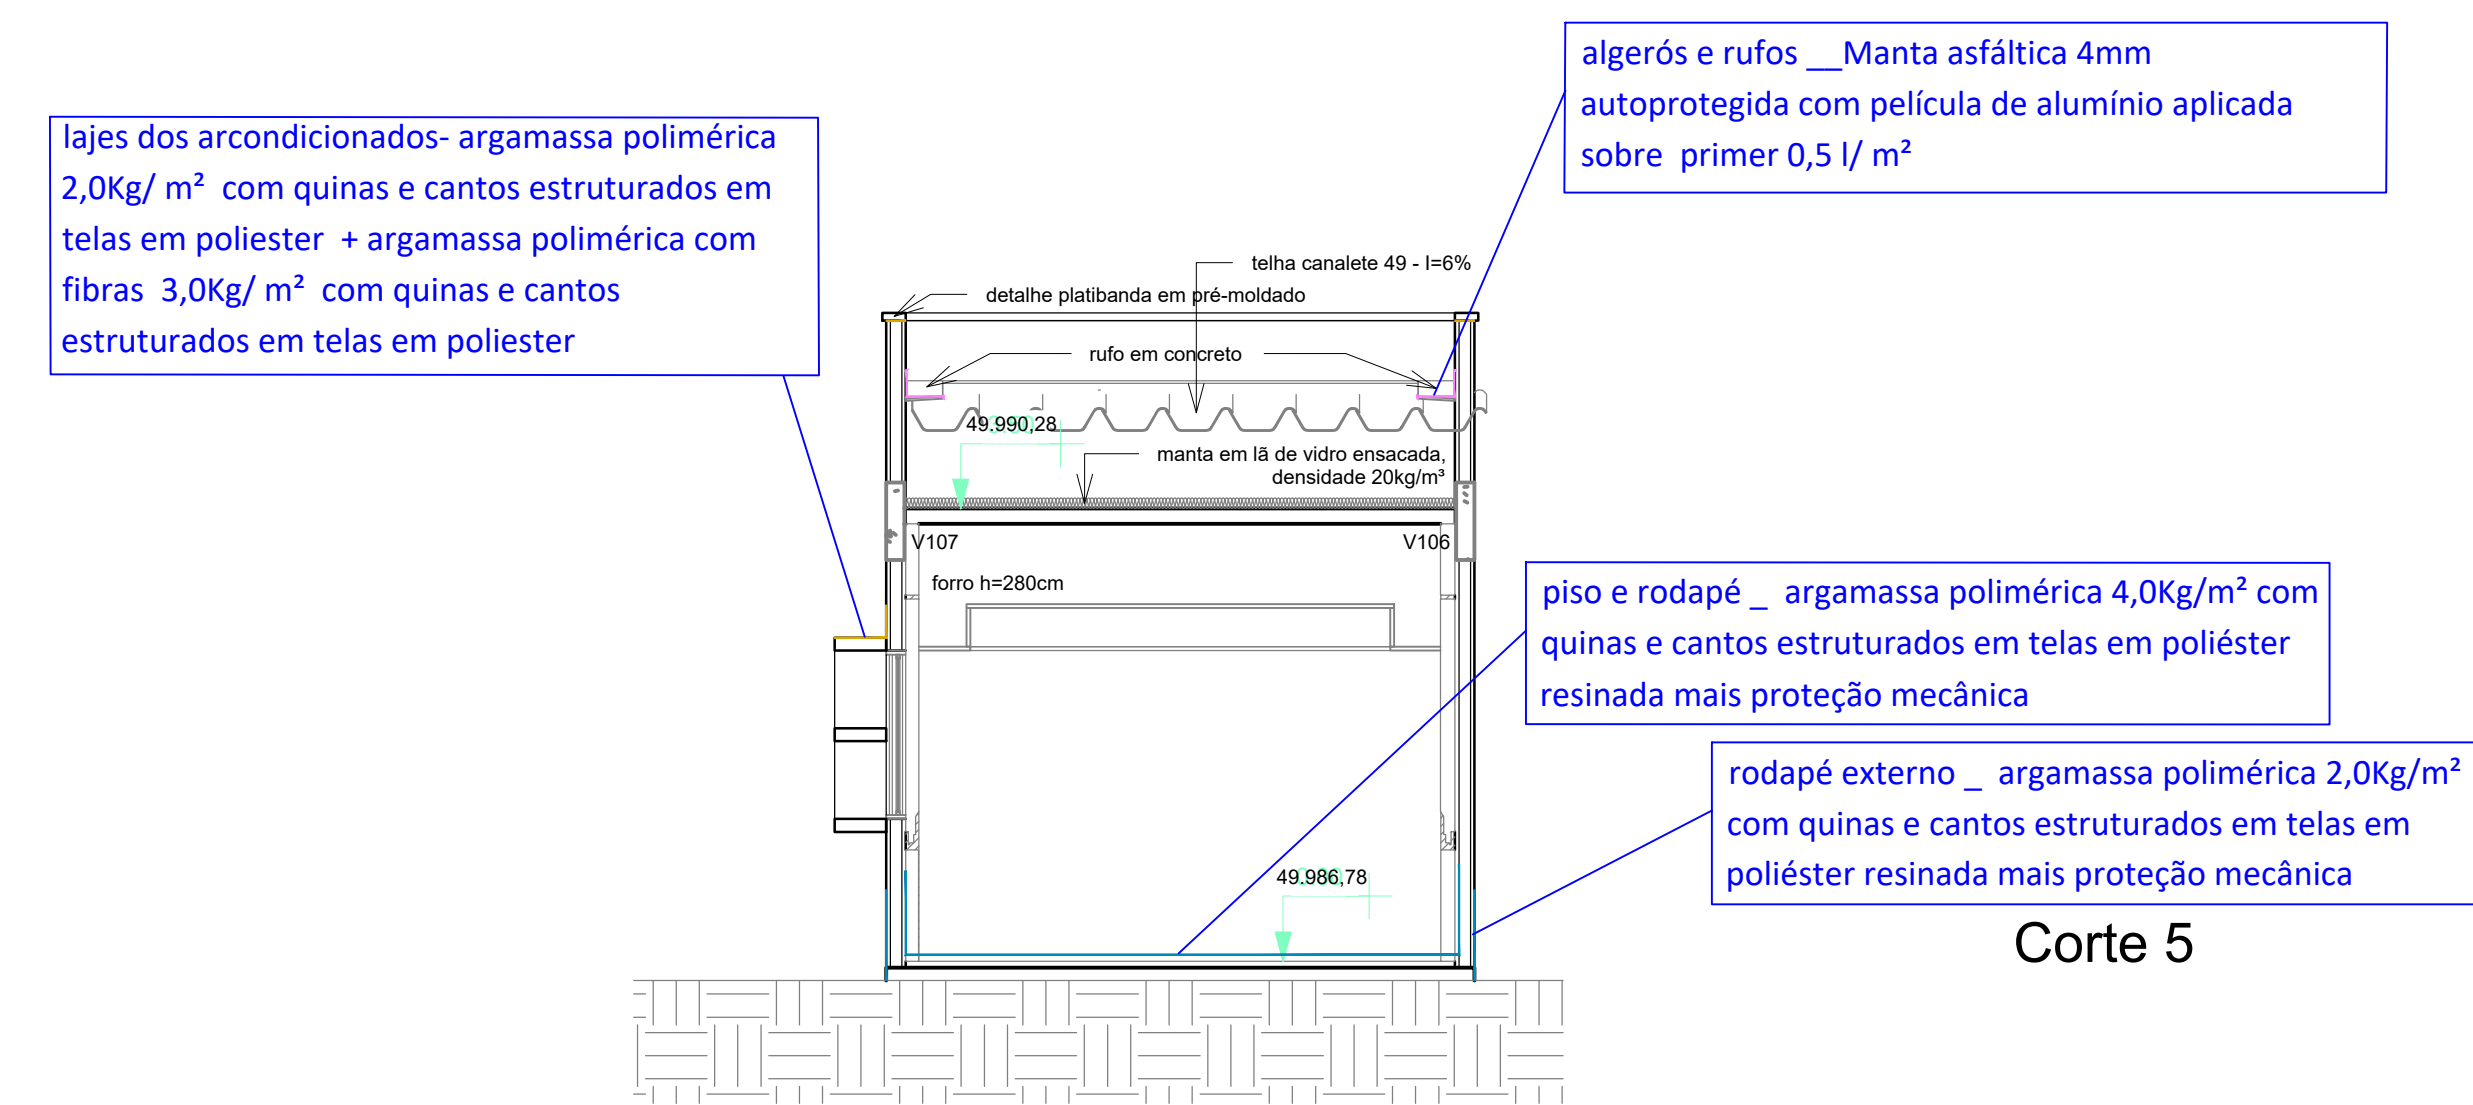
lajes dos arcondicionados- argamassa polimérica 2,0Kg/ m² com quinas e cantos estruturados em telas em poliester + argamassa polimérica com fibras 3,0Kg/ m² com quinas e cantos estruturados em telas em poliester

algerós e rufos __Manta asfáltica 4mm autoprotegida com película de alumínio aplicada sobre primer 0,5 l/ m²

telha canalete 49 - I=6%

detalhe platibanda em pré-moldado

rufo em concreto

49.990,28

manta em lã de vidro ensacada, densidade 20kg/m³

V107

V106

forro h=280cm

piso e rodapé _ argamassa polimérica 4,0Kg/m² com quinas e cantos estruturados em telas em poliéster resinada mais proteção mecânica

rodapé externo _ argamassa polimérica 2,0Kg/m² com quinas e cantos estruturados em telas em poliéster resinada mais proteção mecânica

49.986,78

Corte 5